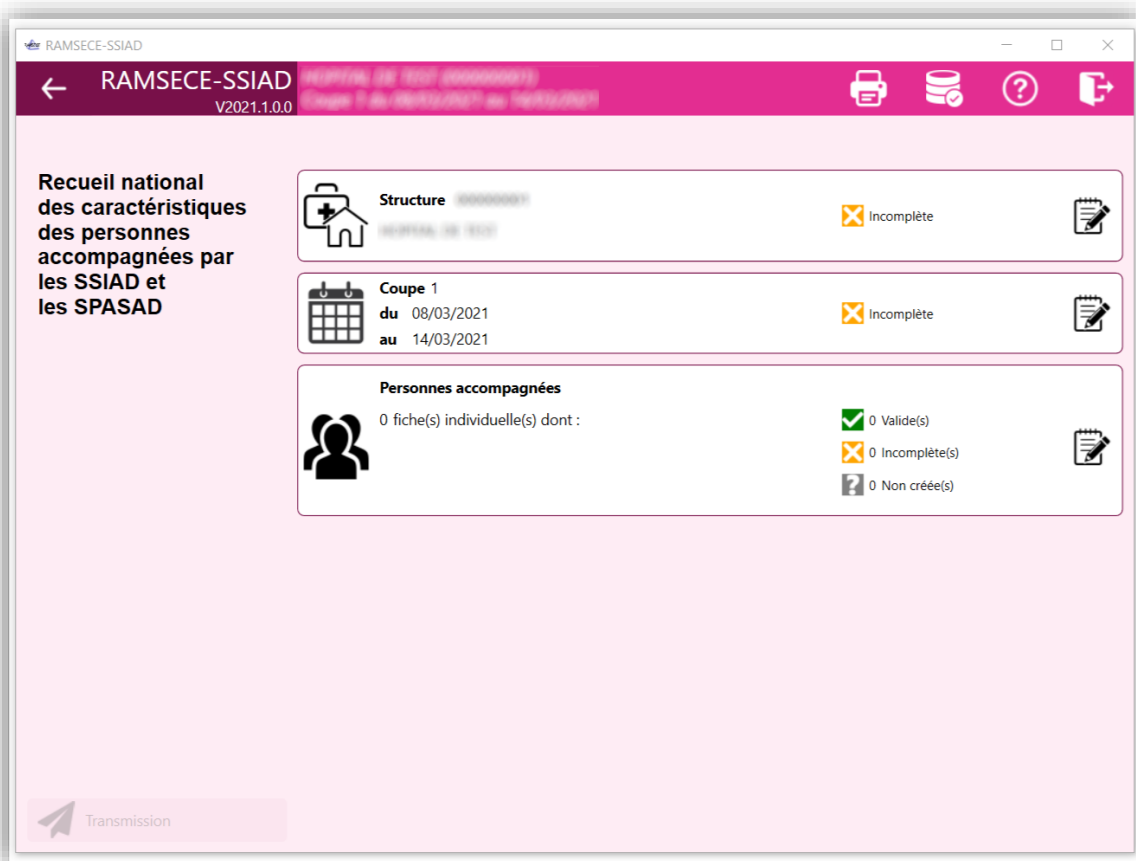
RAMSECE-SSIAD

RAMSECE-SSIAD
V2021.1.0.0
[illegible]
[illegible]

Recueil national des caractéristiques des personnes accompagnées par les SSIAD et les SPASAD

Structure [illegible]
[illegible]
Incomplète

Coupe 1
du 08/03/2021
au 14/03/2021
Incomplète

Personnes accompagnées
0 fiche(s) individuelle(s) dont :
0 Valide(s)
0 Incomplète(s)
0 Non créée(s)

Transmission